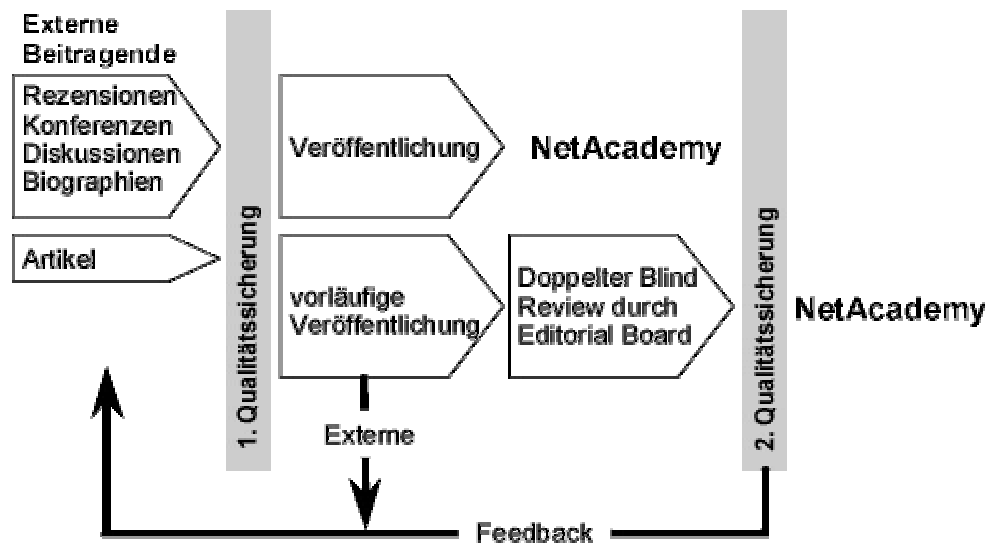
Externe Beitragende

Rezensionen
Konferenzen
Diskussionen
Biographien

Artikel

1. Qualitätssicherung

Veröffentlichung

NetAcademy

vorläufige Veröffentlichung

Doppelter Blind Review durch Editorial Board

2. Qualitätssicherung

NetAcademy

Externe

Feedback